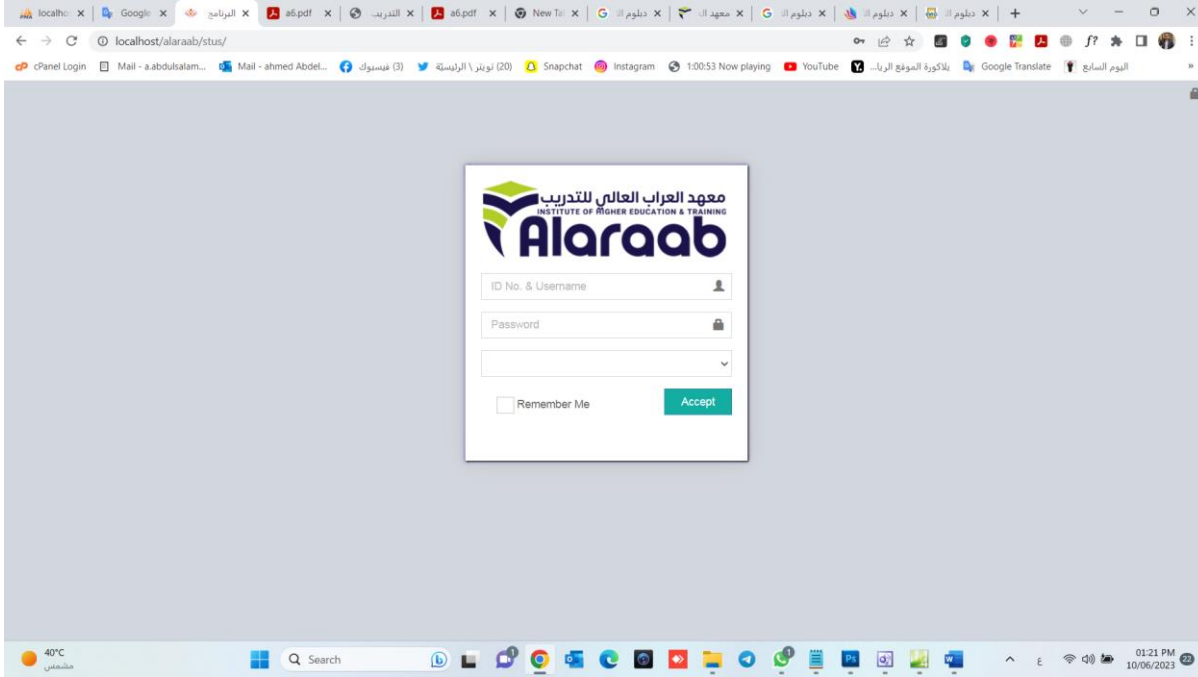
localhos × | Google × | البرنامج × | a6.pdf × | التدريب × | a6.pdf × | New Ta × | دبلوم ال × | معهد ال × | دبلوم ال × | دبلوم ال × | دبلوم ال × | +

localhost/alaraab/stus/

cPanel Login | Mail - a.abdulsalam... | Mail - ahmed Abdel... | (3) فيسبوك | (20) تويتر \ الرئيسة | Snapchat | Instagram | 1:00:53 Now playing | YouTube | بلاكورة الموقع الريا... | Google Translate | اليوم السابع

معهد العراب العالي للتدريب
INSTITUTE OF HIGHER EDUCATION & TRAINING
Alaraab

ID No. & Username

Password

Remember Me

Accept

40°C
مشمس

Search

01:21 PM
10/06/2023